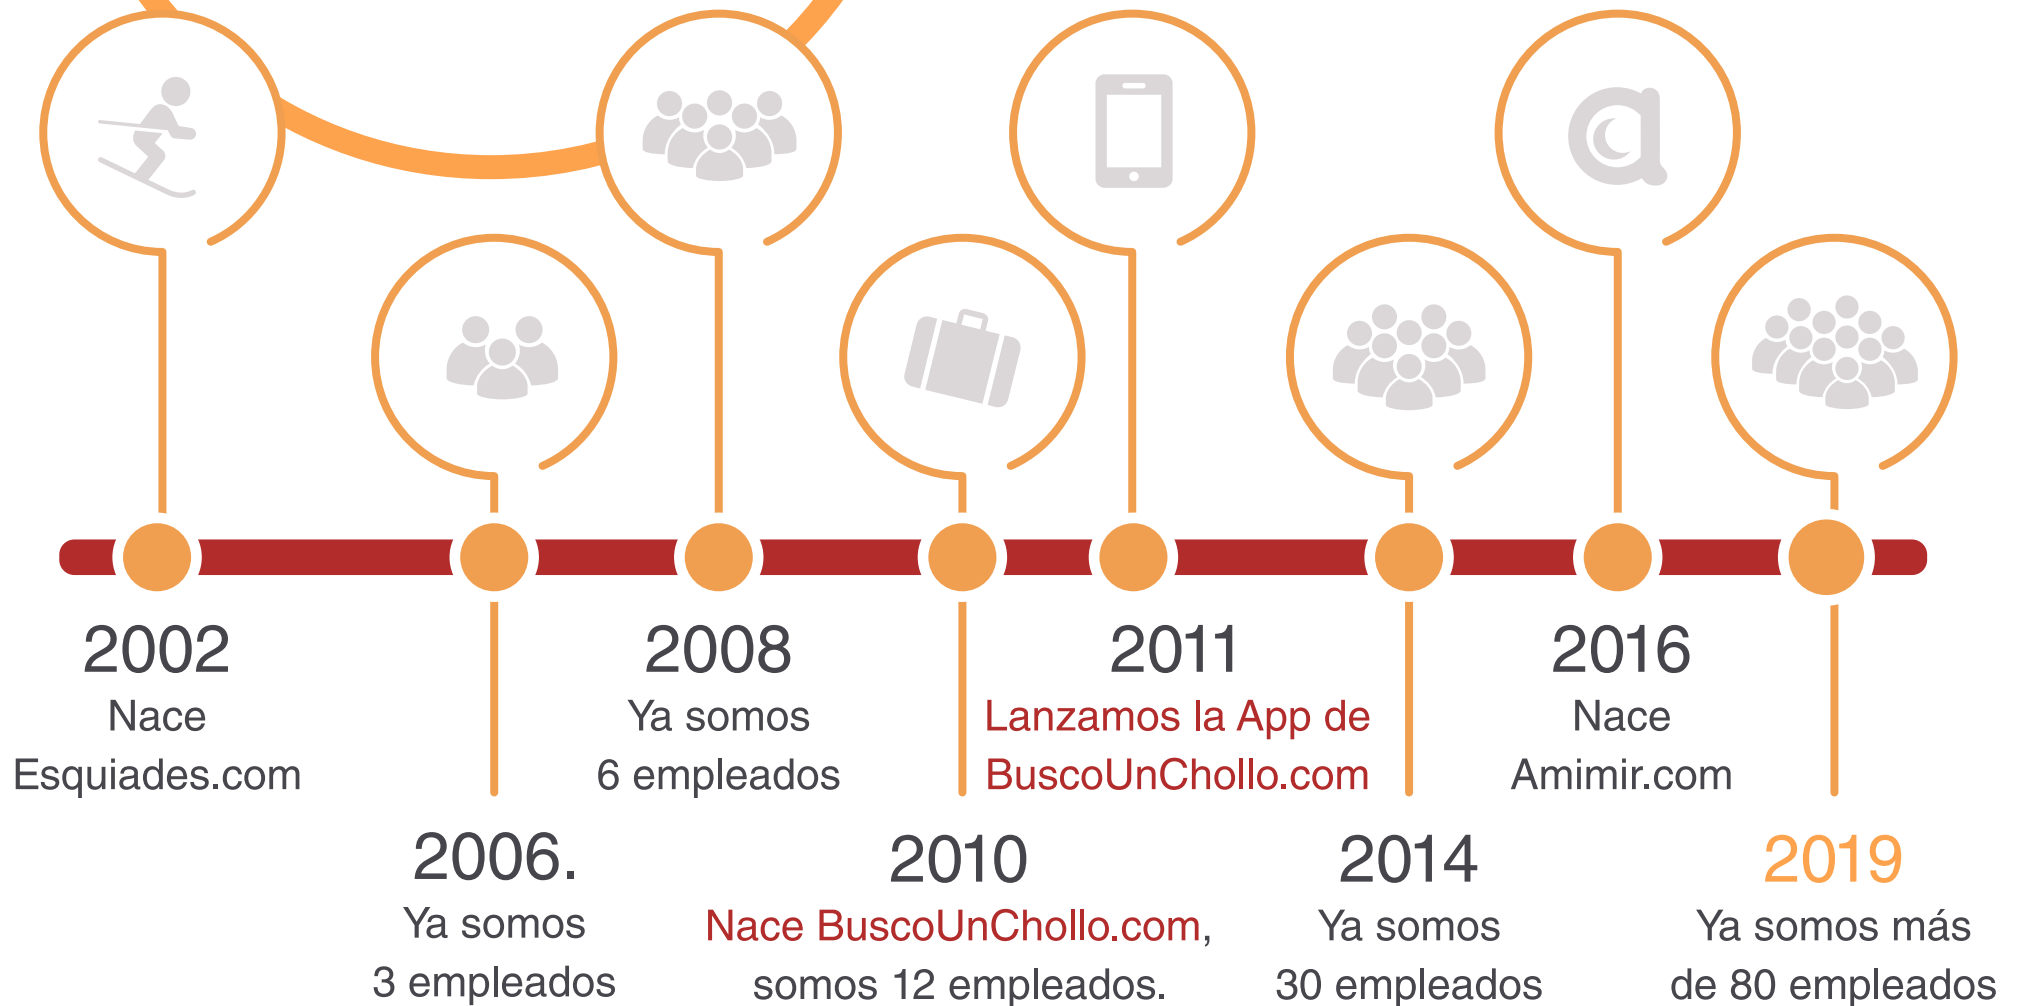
2002
Nace Esquiades.com

2006.
Ya somos 3 empleados

2008
Ya somos 6 empleados

2010
Nace BuscoUnChollo.com, somos 12 empleados.

2011
Lanzamos la App de BuscoUnChollo.com

2014
Ya somos 30 empleados

2016
Nace Amimir.com

2019
Ya somos más de 80 empleados